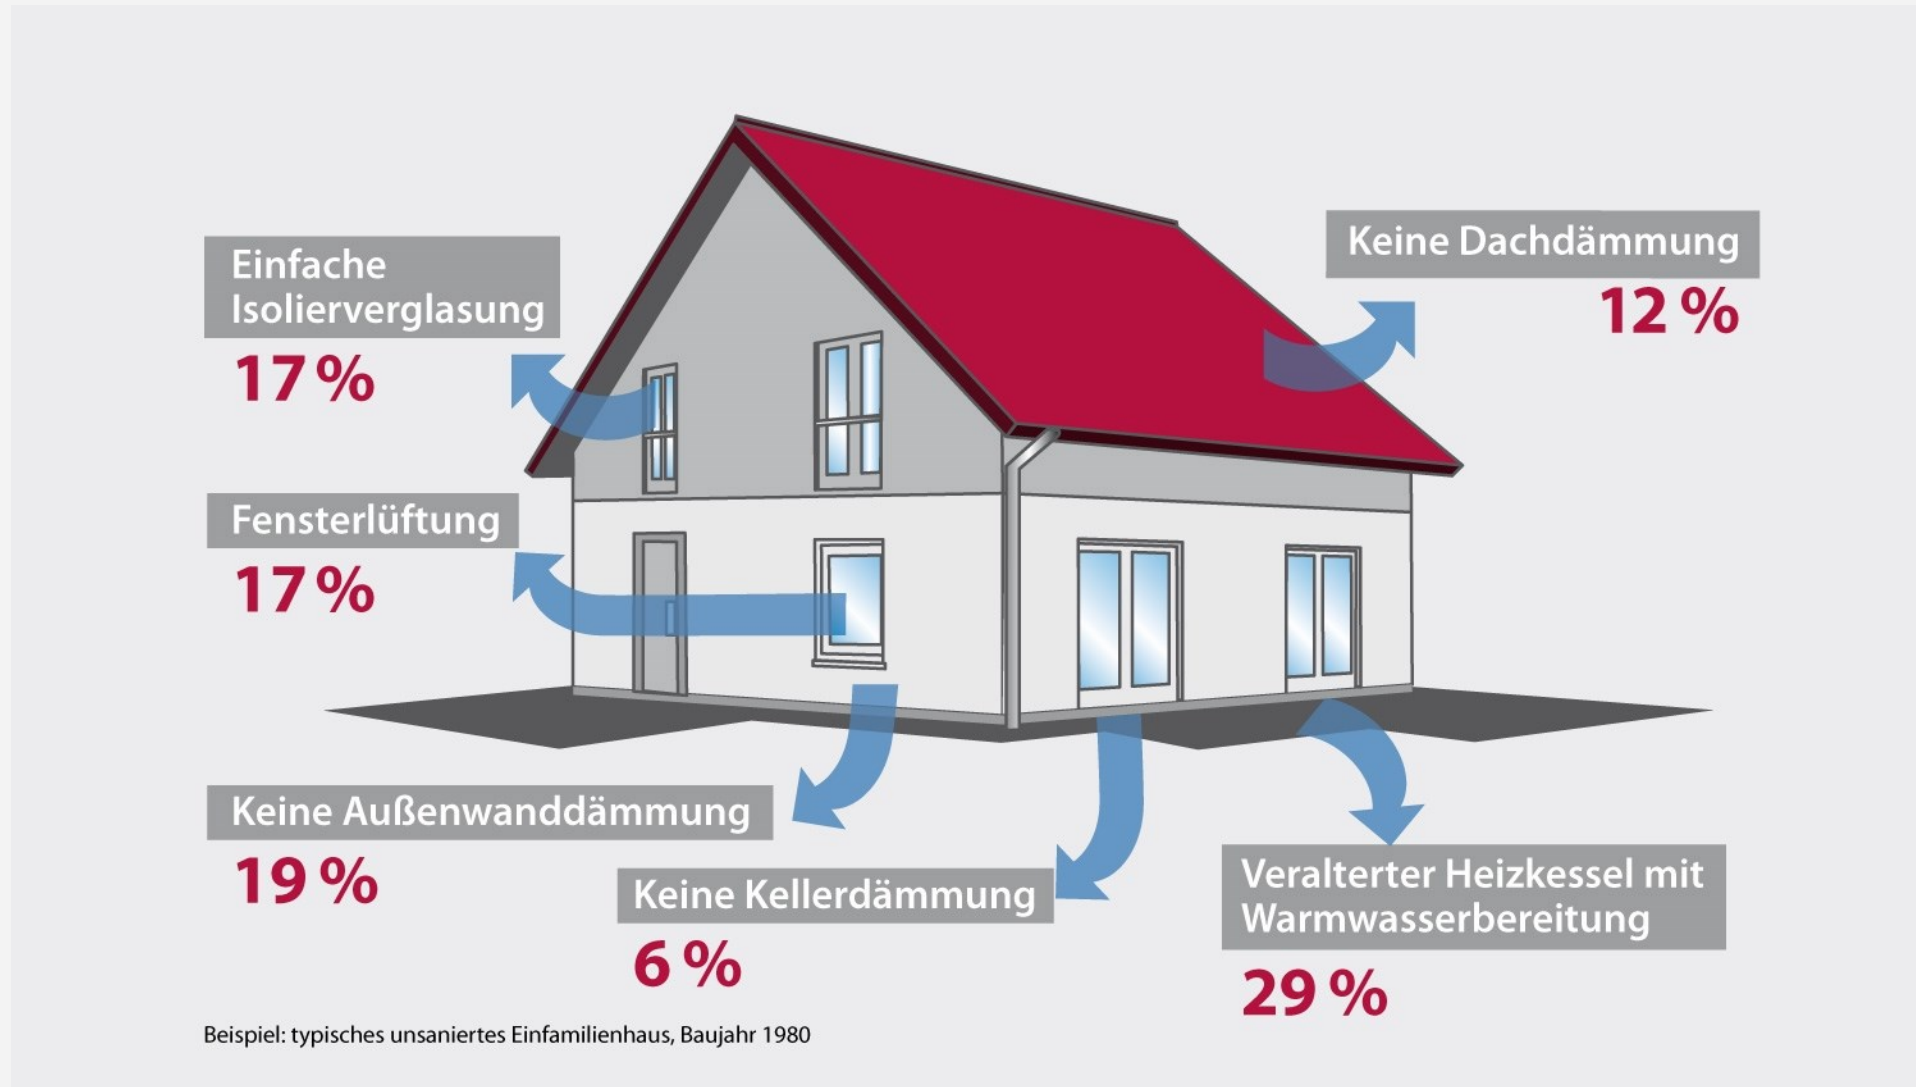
Einfache Isolierverglasung
17 %

Keine Dachdämmung
12 %

Fensterlüftung
17 %

Keine Außenwanddämmung
19 %

Keine Kellerdämmung
6 %

Veralterter Heizkessel mit Warmwasserbereitung
29 %

Beispiel: typisches unsaniertes Einfamilienhaus, Baujahr 1980